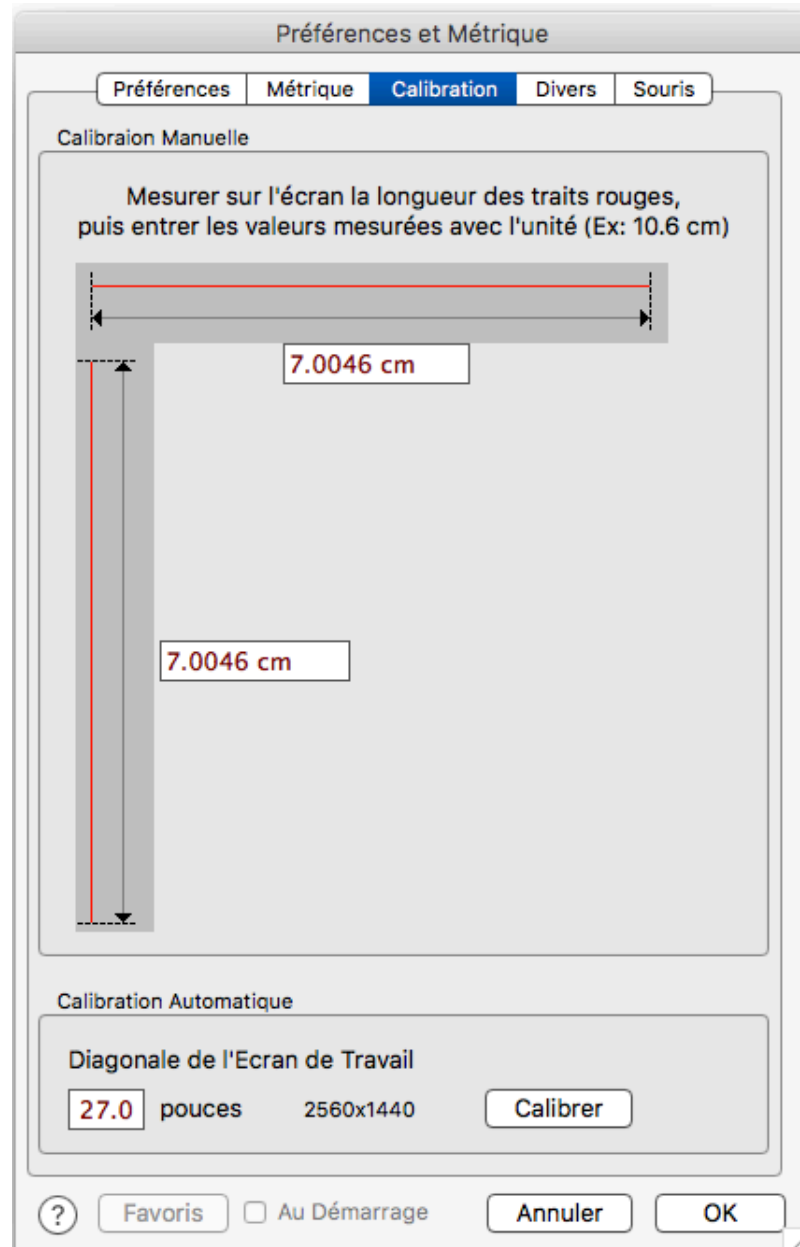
Préférences et Métrique

Préférences | Métrique | Calibration | Divers | Souris

Calibraion Manuelle

Mesurer sur l'écran la longueur des traits rouges, puis entrer les valeurs mesurées avec l'unité (Ex: 10.6 cm)

7.0046 cm

7.0046 cm

Calibration Automatique

Diagonale de l'Ecran de Travail

27.0 pouces 2560x1440 Calibrer

? Favoris Au Démarrage Annuler OK